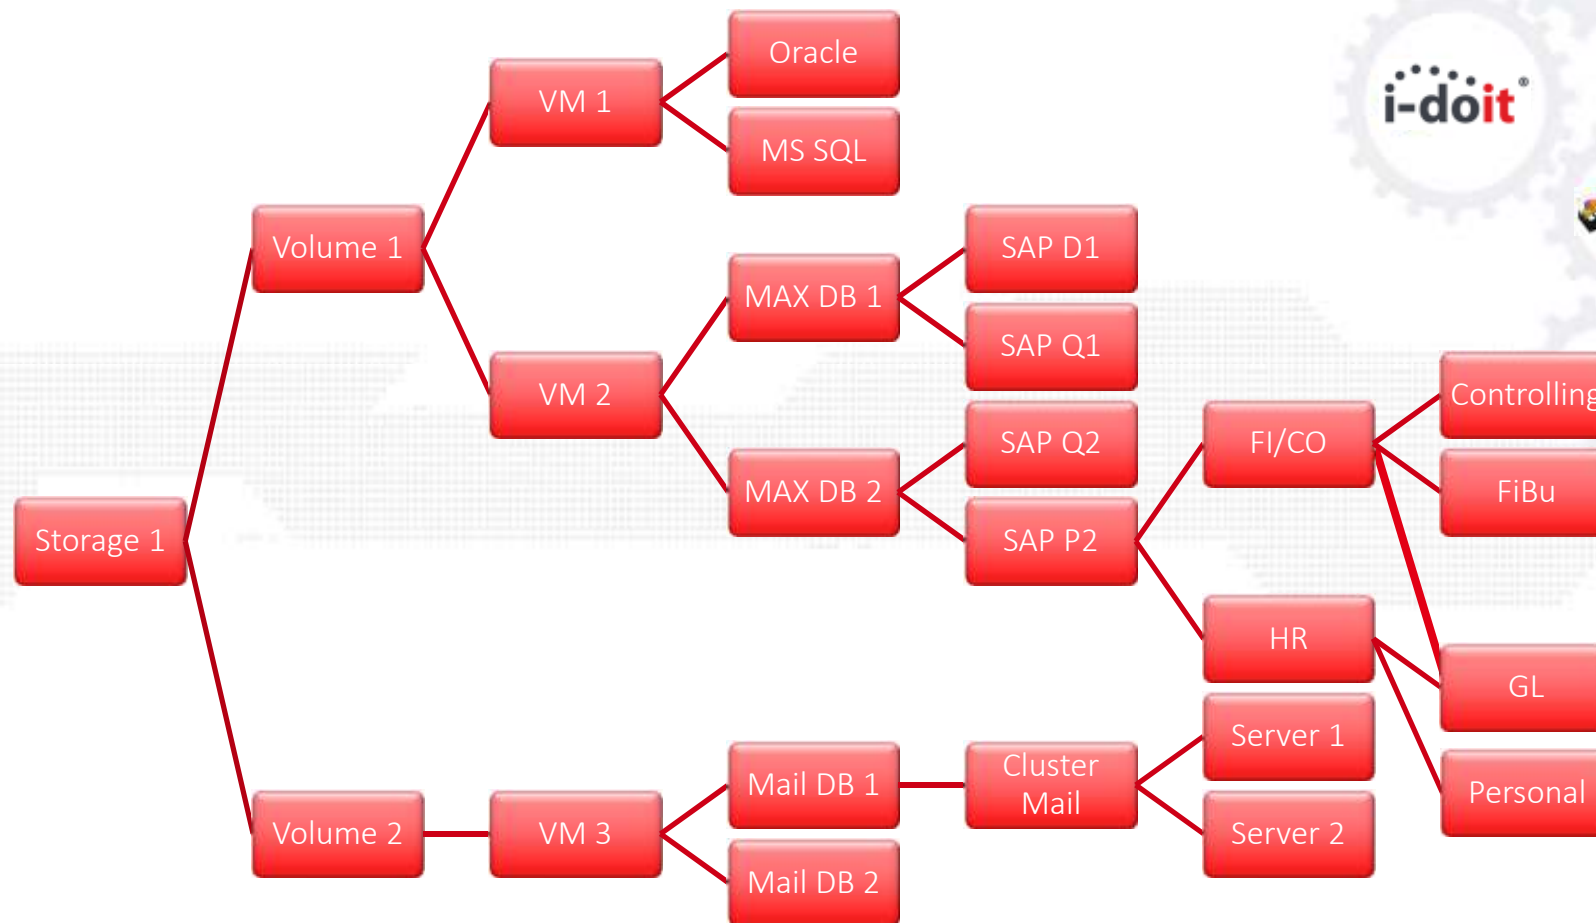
i-doit®

Oracle

VM 1

MS SQL

Volume 1

SAP D1

MAX DB 1

SAP Q1

VM 2

Controlling

SAP Q2

FI/CO

MAX DB 2

FiBu

SAP P2

Storage 1

HR

GL

Server 1

Cluster Mail

Mail DB 1

Personal

Volume 2

VM 3

Server 2

Mail DB 2